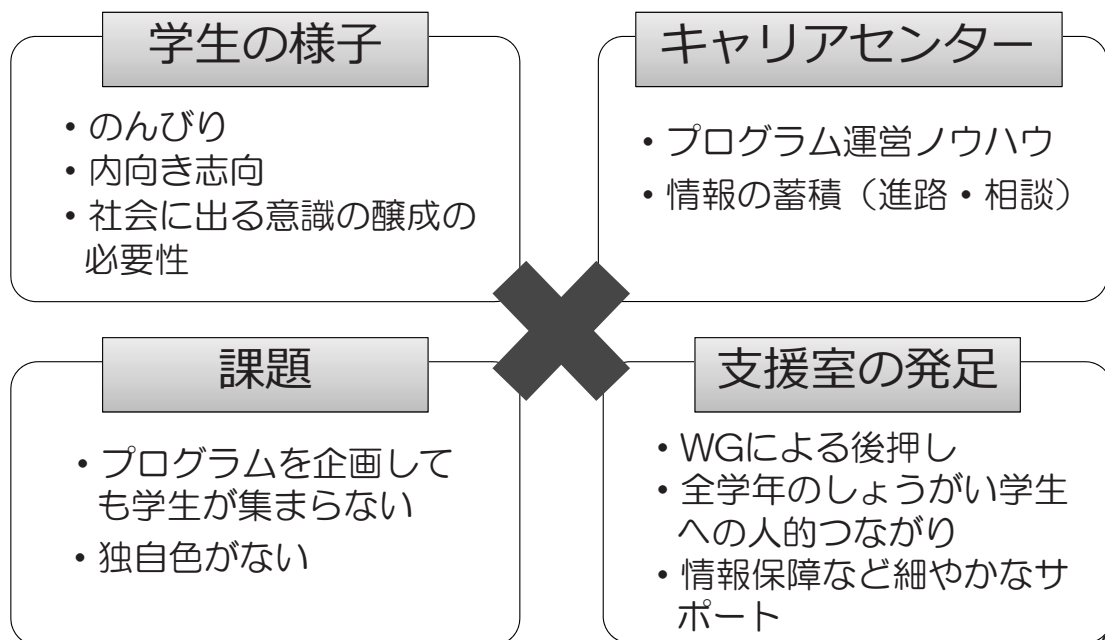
学生の様子

・のんびり
・内向き志向
・社会に出る意識の醸成の必要性

キャリアセンター

・プログラム運営ノウハウ
・情報の蓄積（進路・相談）

課題

・プログラムを企画しても学生が集まらない
・独自色がない

支援室の発足

・WGによる後押し
・全学年のしょうがい学生への人的つながり
・情報保障など細やかなサポート